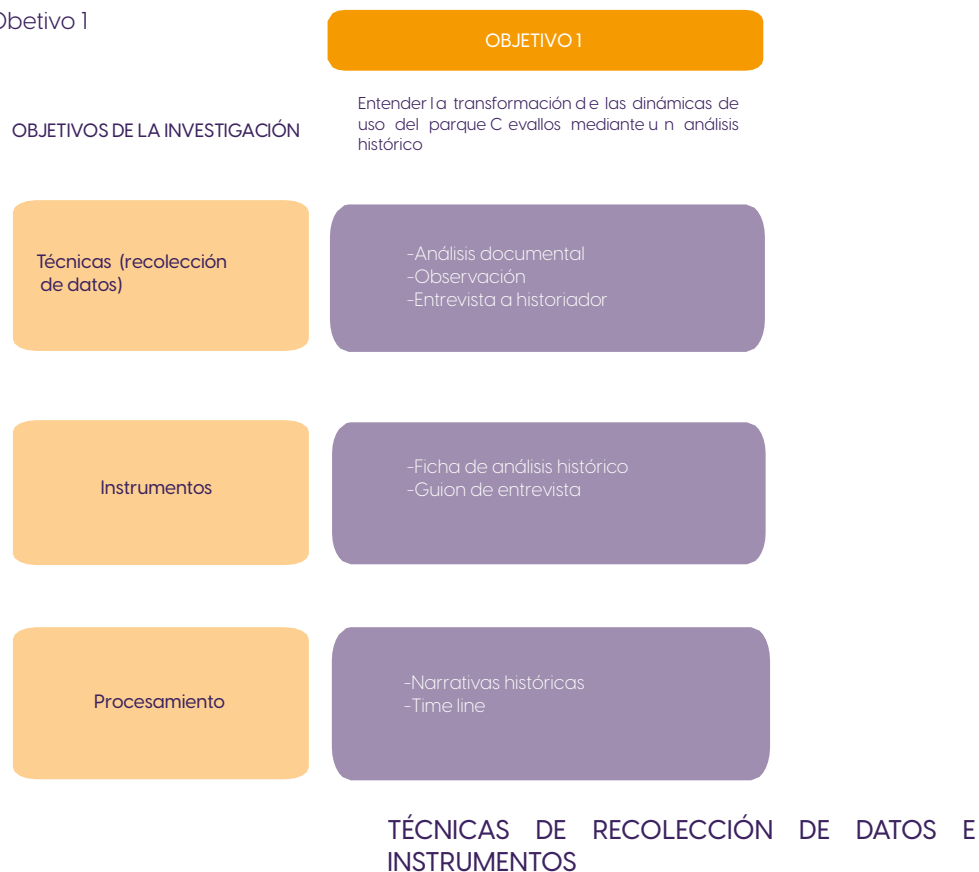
Obetivo 1

OBJETIVO 1

OBJETIVOS DE LA INVESTIGACIÓN

Entender la transformación de las dinámicas de uso del parque Cevallos mediante un análisis histórico

Técnicas (recolección de datos)

-Análisis documental
-Observación
-Entrevista a historiador

Instrumentos

-Ficha de análisis histórico
-Guion de entrevista

Procesamiento

-Narrativas históricas
-Time line

TÉCNICAS DE RECOLECCIÓN DE DATOS E INSTRUMENTOS